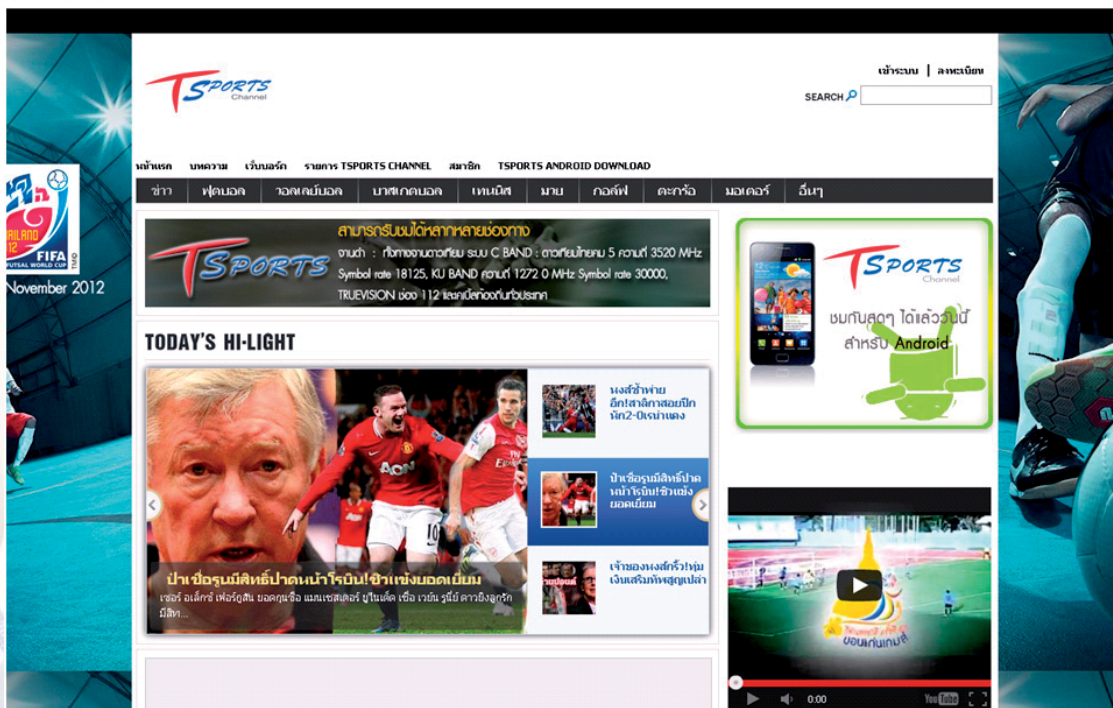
TSPORTS Channel

เข้าระบบ | ลงทะเบียน

SEARCH

หน้าแรก บทความ เว็บบอร์ด รายการ TSPORTS CHANNEL สมาชิก TSPORTS ANDROID DOWNLOAD

ข่าว ฟุตบอล วอลเลย์บอล บาสเกตบอล เทนนิส มวย กอล์ฟ ตะกร้อ มอเตอร์ อื่นๆ

TSPORTS สามารถรับชมได้หลากหลายช่องทาง จานดำ : ทั้งทางจานดาวเทียม ระบบ C BAND : ดาวเทียมไทยคม 5 ความถี่ 3520 MHz Symbol rate 18125, KU BAND ความถี่ 1272 0 MHz Symbol rate 30000, TRUEVISION ช่อง 112 และเคเบิ้ลท้องถิ่นทั่วประเทศ

TSPORTS Channel ชมกันสดๆ ได้แล้ววันนี้ สำหรับ Android

TODAY'S HI-LIGHT

ป๋าเชื่อรูนมีสิทธิ์ปาดหน้าโรบิน!ซิวแข้งยอดเยี่ยม
เซอร์ อเล็กซ์ เฟอร์กูสัน ยอดกุนซือ แมนเชสเตอร์ ยูไนเต็ด เชื่อ เวย์น รูนี่ย์ ดาวยิงลูกรักมีสิท...

หงส์ช้ำพ่ายอีก!สาลิกาสอยปีกหัก2-0เร่าแดง

ป๋าเชื่อรูนมีสิทธิ์ปาดหน้าโรบิน!ซิวแข้งยอดเยี่ยม

เจ้าของหงส์กร้าว!ทุ่มเงินเสริมทัพสูญเปล่า

FIFA FUTSAL WORLD CUP THAILAND 2012
November 2012

ขอนแก่นเกมส์

0:00
YouTube